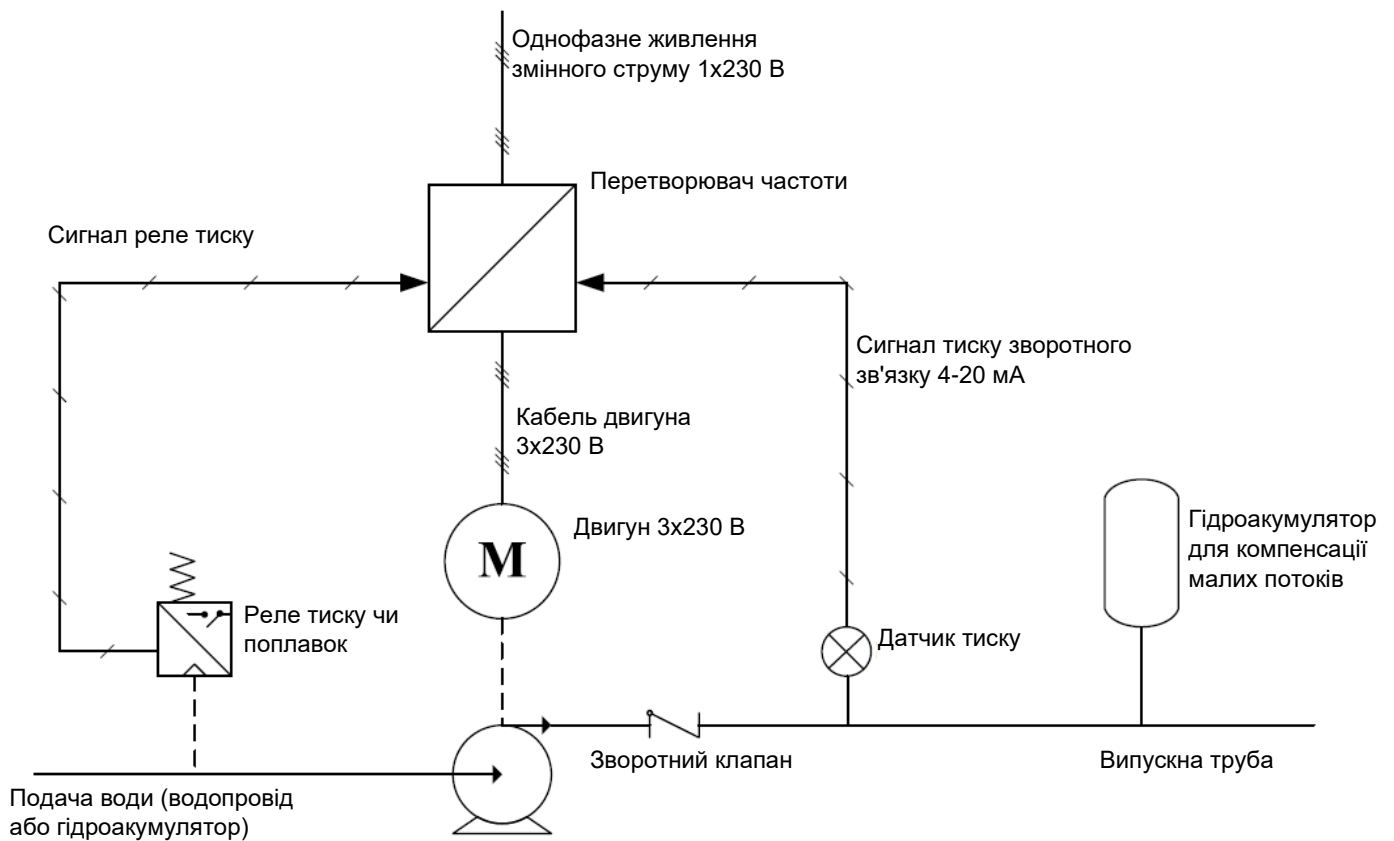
Однофазне живлення змінного струму 1x230 В

Перетворювач частоти

Сигнал реле тиску

Сигнал тиску зворотного зв'язку 4-20 мА

Кабель двигуна 3x230 В

M

Двигун 3x230 В

Гідроакумулятор для компенсації малих потоків

Реле тиску чи поплавок

Датчик тиску

Зворотний клапан

Випускна труба

Подача води (водопровід або гідроакумулятор)